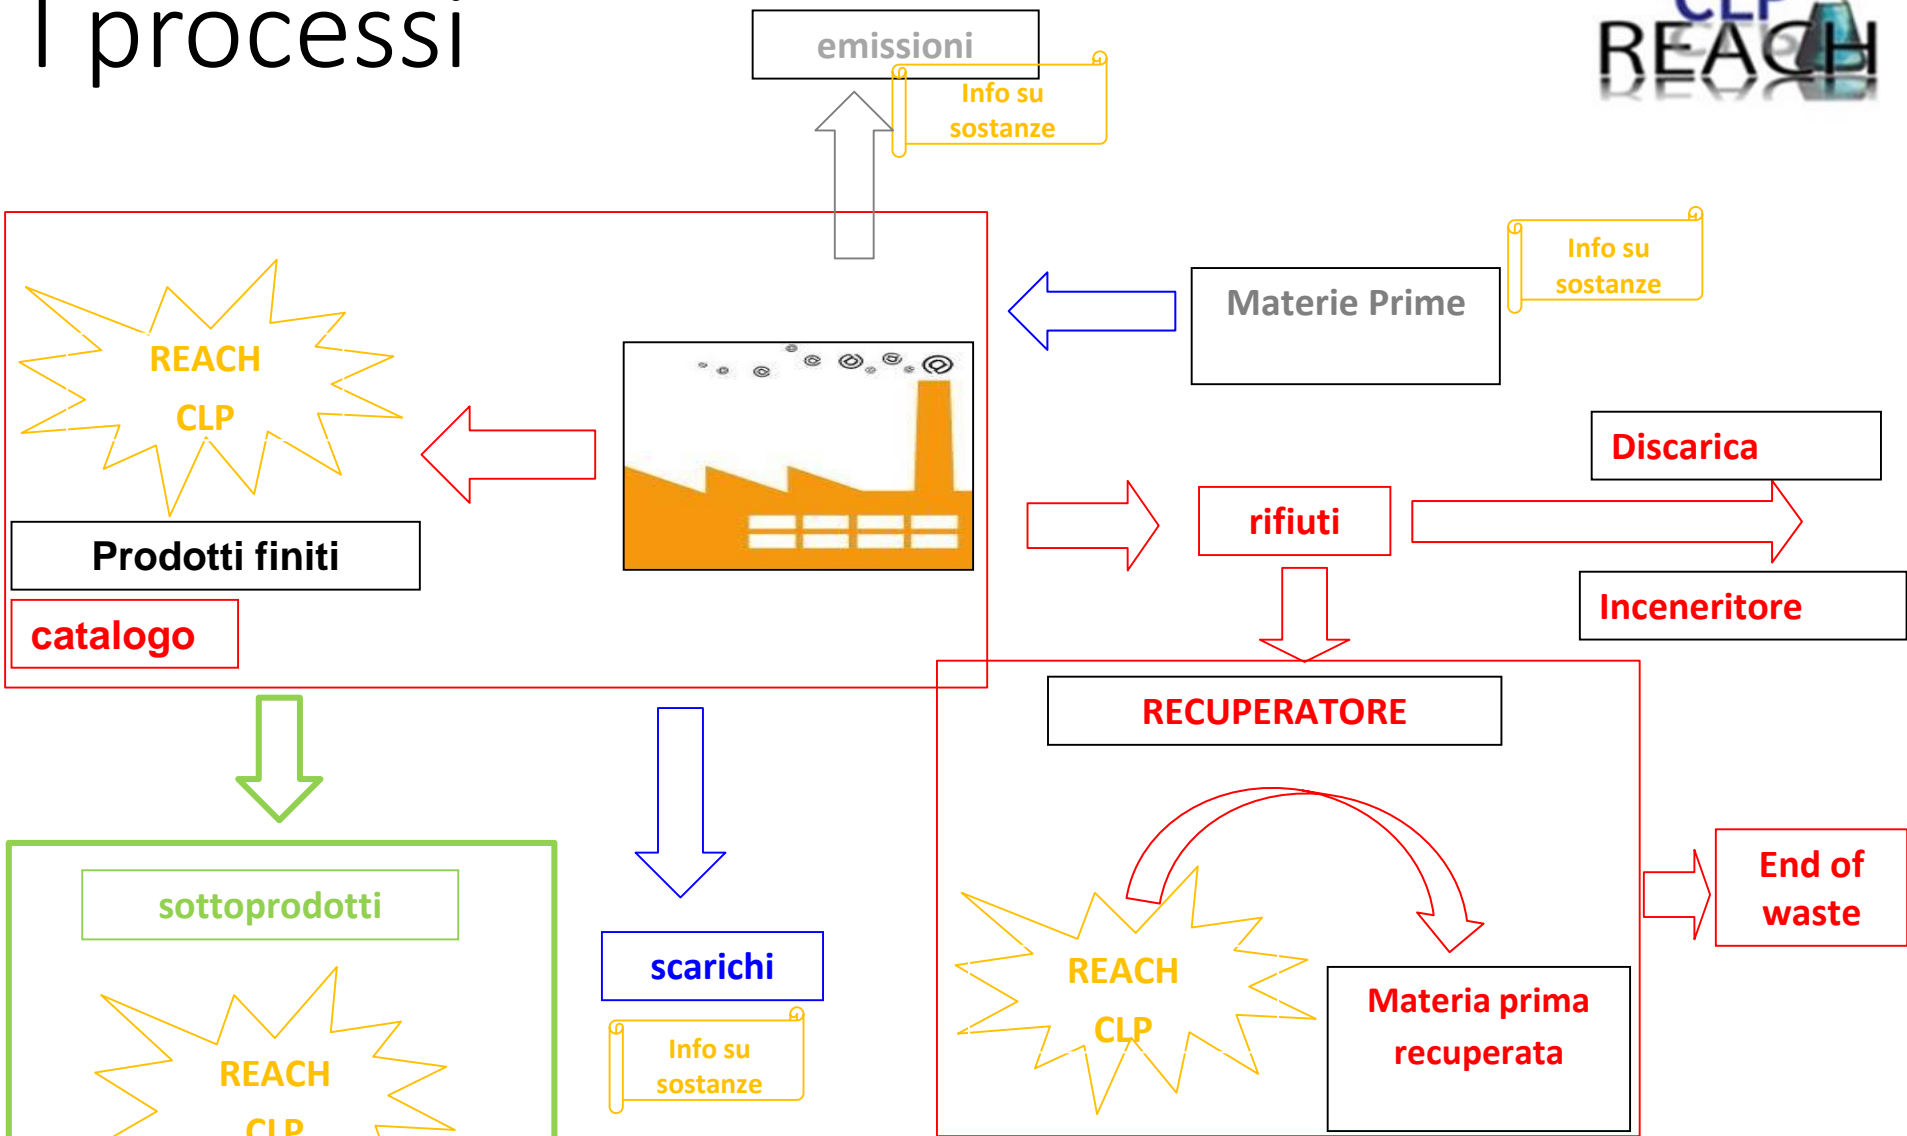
I processi

CLP
REACH

emissioni

Info su sostanze

Info su sostanze

Materie Prime

REACH
CLP

Prodotti finiti

catalogo

Discarica

rifiuti

Inceneritore

RECUPERATORE

sottoprodotti

REACH
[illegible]

scarichi

Info su sostanze

REACH
CLP

Materia prima recuperata

End of waste